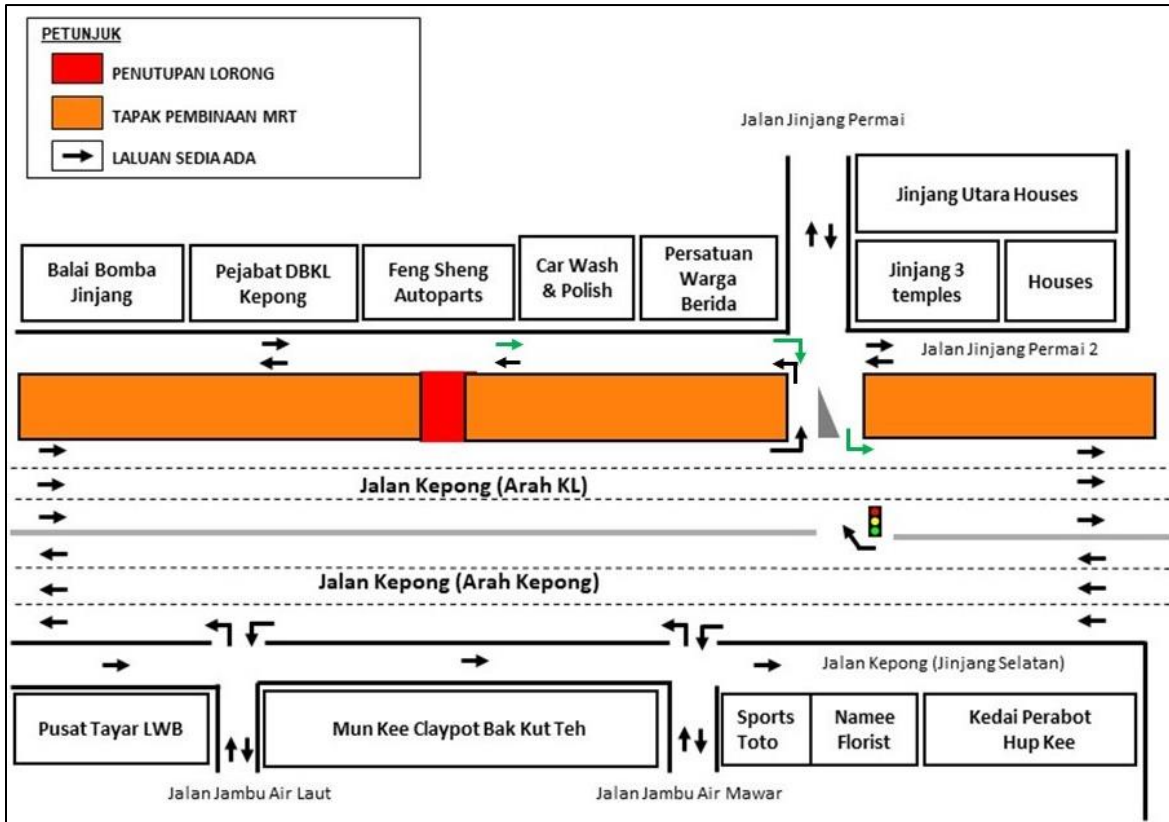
PETUNJUK

PENUTUPAN LORONG

TAPAK PEMBINAAN MRT

LALUAN SEDIA ADA

Jalan Jinjang Permai

Jinjang Utara Houses

Balai Bomba Jinjang

Pejabat DBKL Kepong

Feng Sheng Autoparts

Car Wash & Polish

Persatuan Warga Berida

Jinjang 3 temples

Houses

Jalan Jinjang Permai 2

Jalan Kepong (Arah KL)

Jalan Kepong (Arah Kepong)

Jalan Kepong (Jinjang Selatan)

Pusat Tayar LWB

Mun Kee Claypot Bak Kut Teh

Sports Toto

Namee Florist

Kedai Perabot Hup Kee

Jalan Jambu Air Laut

Jalan Jambu Air Mawar